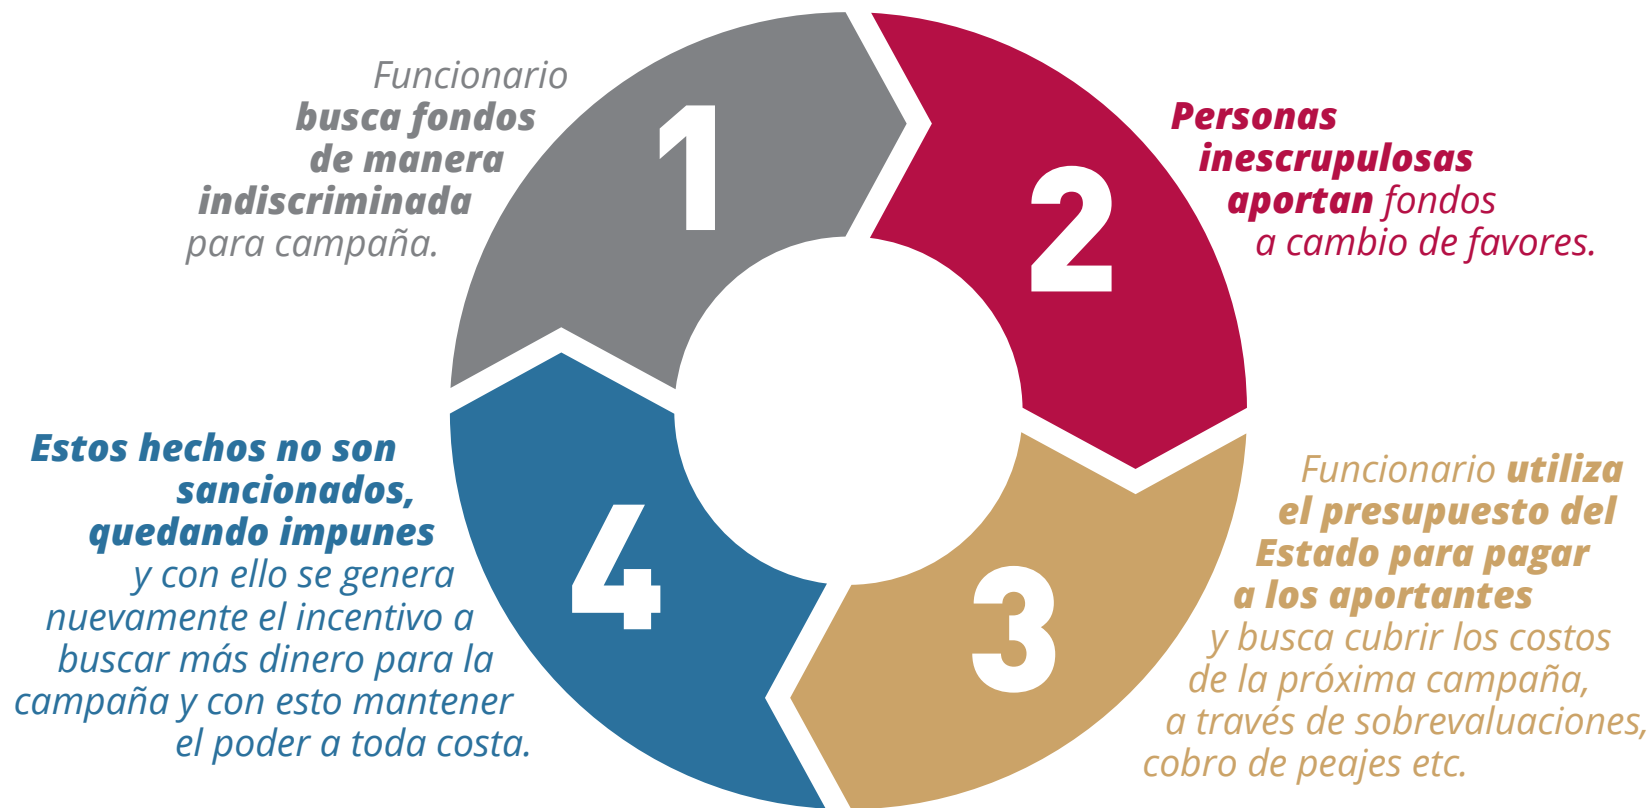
Funcionario busca fondos de manera indiscriminada para campaña.

1

Personas inescrupulosas aportan fondos a cambio de favores.

2

Funcionario utiliza el presupuesto del Estado para pagar a los aportantes y busca cubrir los costos de la próxima campaña, a través de sobrevaluaciones, cobro de peajes etc.

3

Estos hechos no son sancionados, quedando impunes y con ello se genera nuevamente el incentivo a buscar más dinero para la campaña y con esto mantener el poder a toda costa.

4